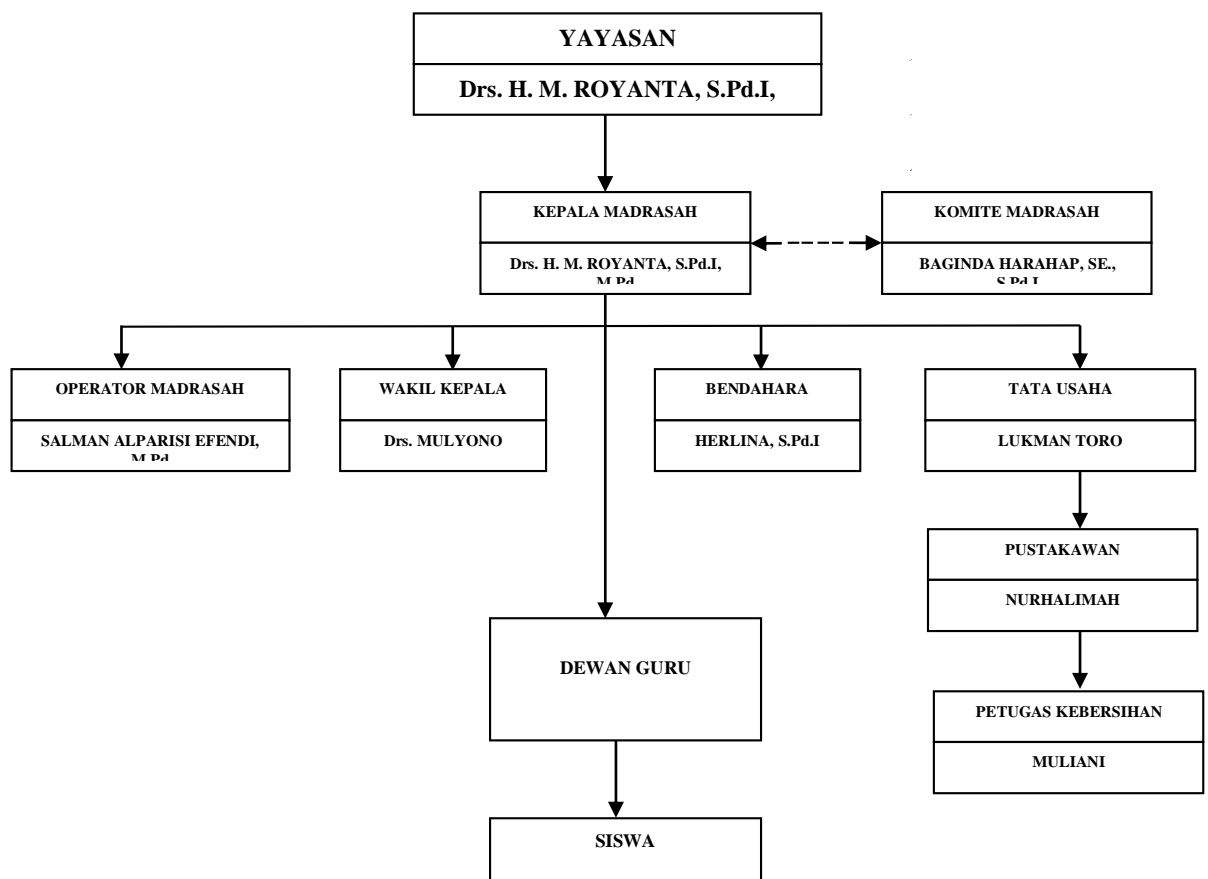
YAYASAN

Drs. H. M. ROYANTA, S.Pd.I,

KEPALA MADRASAH

Drs. H. M. ROYANTA, S.Pd.I, M.Pd

KOMITE MADRASAH

BAGINDA HARAHAP, SE., S.Pd.I

OPERATOR MADRASAH

SALMAN ALPARISI EFENDI, M.Pd

WAKIL KEPALA

Drs. MULYONO

BENDAHARA

HERLINA, S.Pd.I

TATA USAHA

LUKMAN TORO

PUSTAKAWAN

NURHALIMAH

DEWAN GURU

PETUGAS KEBERSIHAN

MULIANI

SISWA